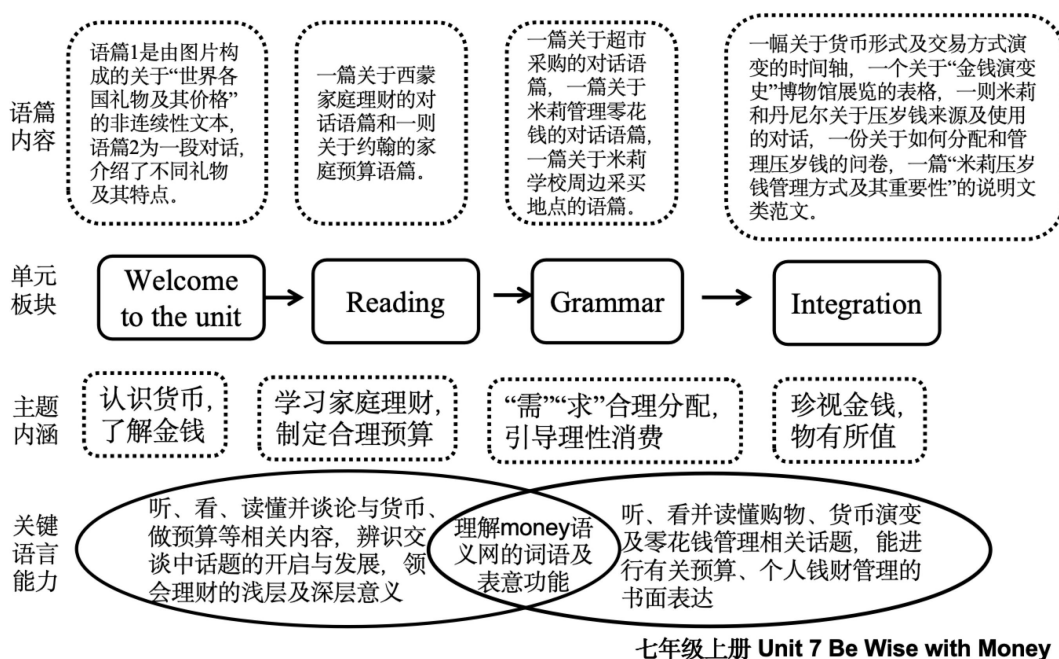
语篇内容

语篇1是由图片构成的关于“世界各国礼物及其价格”的非连续性文本，语篇2为一段对话，介绍了不同礼物及其特点。

一篇关于西蒙家庭理财的对话语篇和一则关于约翰的家庭预算语篇。

一篇关于超市采购的对话语篇，一篇关于米莉管理零花钱的对话语篇，一篇关于米莉学校周边采买地点的语篇。

一幅关于货币形式及交易方式演变的时间轴，一个关于“金钱演变史”博物馆展览的表格，一则米莉和丹尼尔关于压岁钱来源及使用的对话，一份关于如何分配和管理压岁钱的问卷，一篇“米莉压岁钱管理方式及其重要性”的说明文类范文。

单元板块

Welcome to the unit

Reading

Grammar

Integration

主题内涵

认识货币，了解金钱

学习家庭理财，制定合理预算

“需”“求”合理分配，引导理性消费

珍视金钱，物有所值

关键语言能力

听、看、读懂并谈论与货币、做预算等相关内容，辨识交谈中话题的开启与发展，领会理财的浅层及深层意义

理解money语义网的词语及表意功能

听、看并读懂购物、货币演变及零花钱管理相关话题，能进行有关预算、个人钱财管理的书面表达

七年级上册 Unit 7 Be Wise with Money